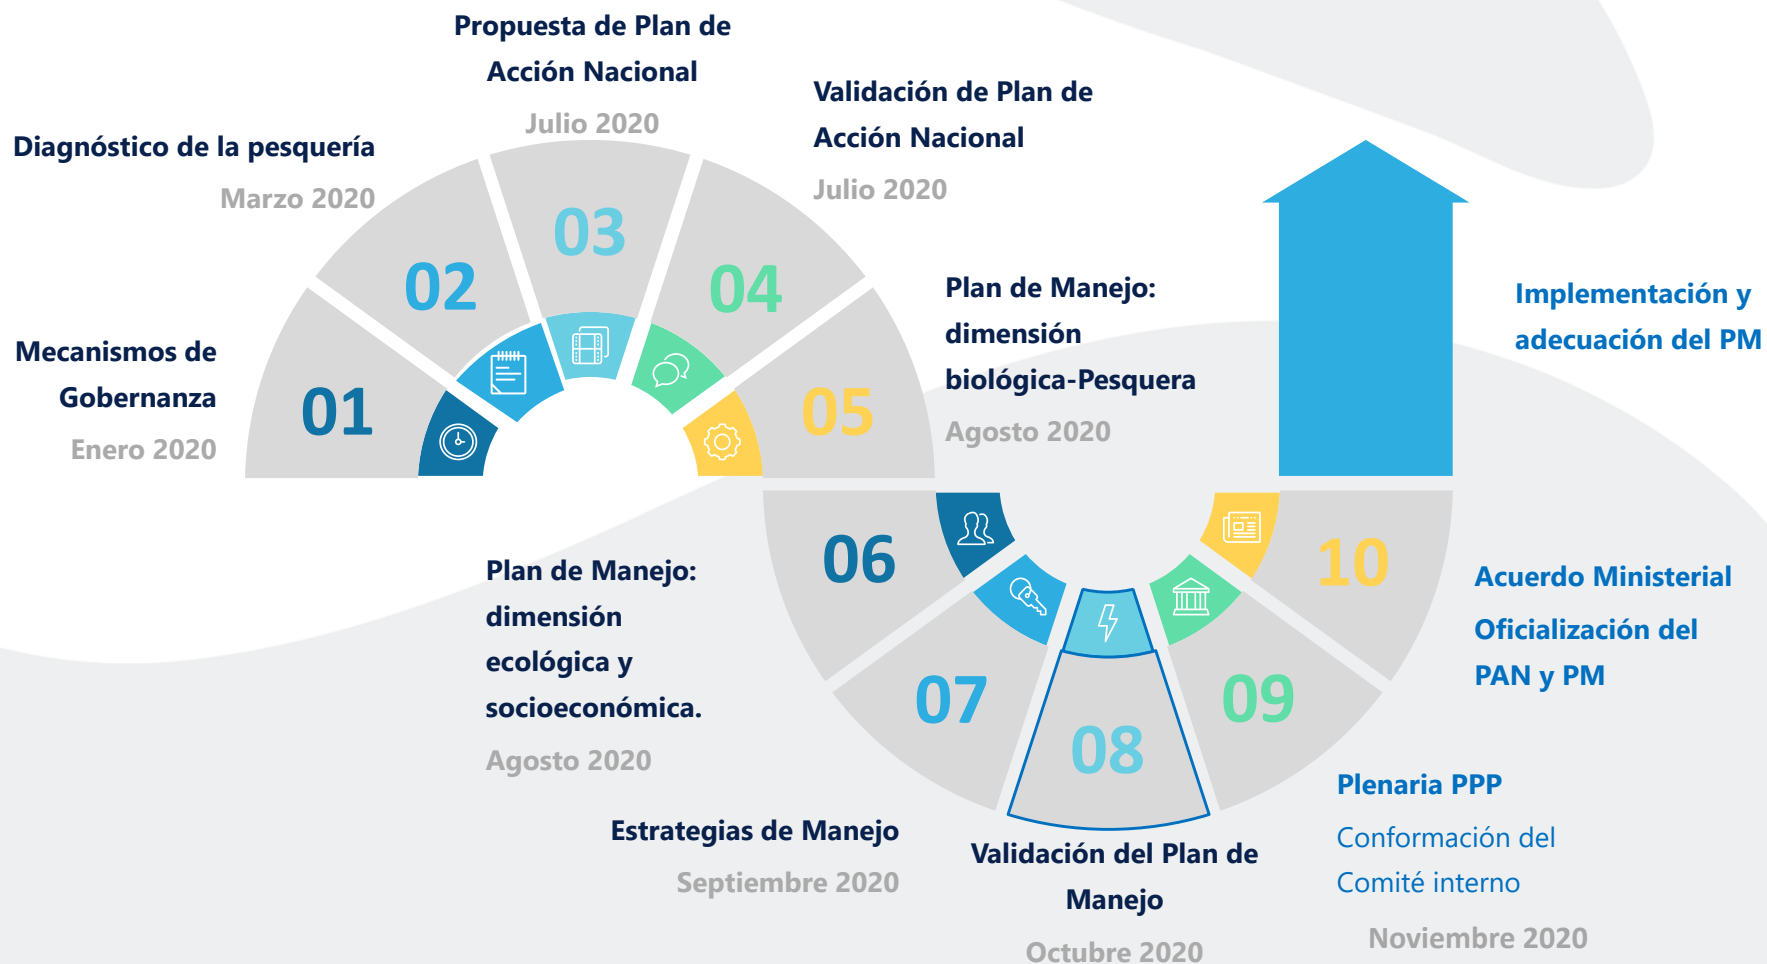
Propuesta de Plan de Acción Nacional

Julio 2020

Diagnóstico de la pesquería

Marzo 2020

Validación de Plan de Acción Nacional

Julio 2020

Mecanismos de Gobernanza

Enero 2020

01

02

03

04

05

Plan de Manejo: dimensión biológica-Pesquera

Agosto 2020

Implementación y adecuación del PM

06

07

08

09

10

Plan de Manejo: dimensión ecológica y socioeconómica.

Agosto 2020

Acuerdo Ministerial Oficialización del PAN y PM

Plenaria PPP

Conformación del Comité interno

Noviembre 2020

Estrategias de Manejo

Septiembre 2020

Validación del Plan de Manejo

Octubre 2020